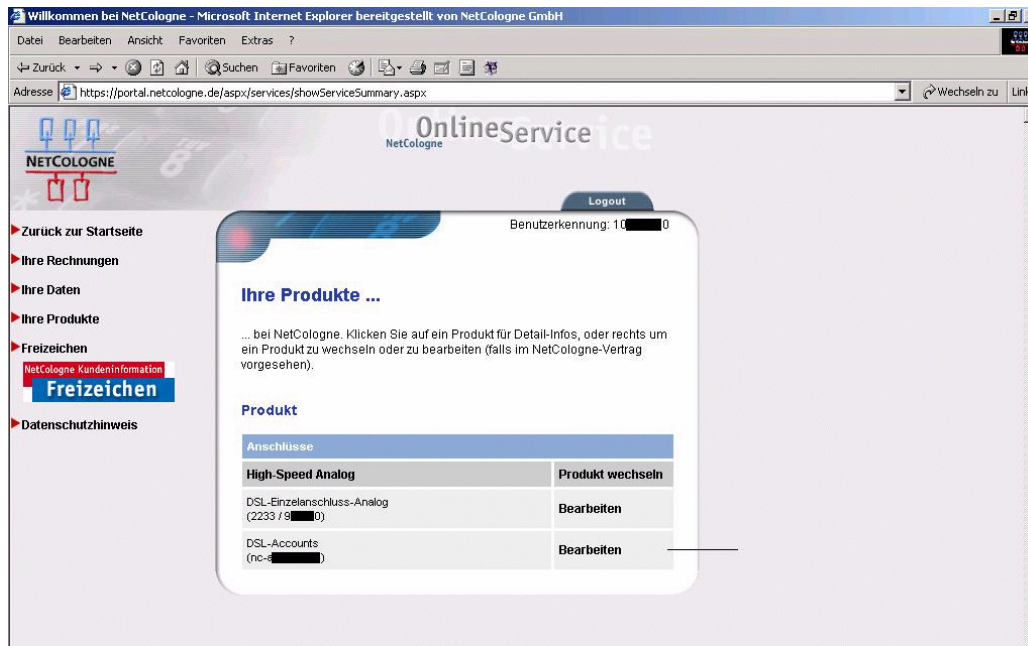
Willkommen bei NetCologne - Microsoft Internet Explorer bereitgestellt von NetCologne GmbH

Datei Bearbeiten Ansicht Favoriten Extras ?

Zurück Suchen Favoriten

Adresse https://portal.netcologne.de/aspx/services/showServiceSummary.aspx

Wechseln zu Lin

NETCOLOGNE

NetCologne OnlineService

Logout

Benutzerkennung: 10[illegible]0

Zurück zur Startseite
Ihre Rechnungen
Ihre Daten
Ihre Produkte
Freizeichen
NetCologne Kundeninformation
Freizeichen
Datenschutzhinweis

Ihre Produkte ...

... bei NetCologne. Klicken Sie auf ein Produkt für Detail-Infos, oder rechts um ein Produkt zu wechseln oder zu bearbeiten (falls im NetCologne-Vertrag vorgesehen).

Produkt

| Anschlüsse | |
|---|---|
| High-Speed Analog | Produkt wechseln |
| DSL-Einzelanschluss-Analog (2233 / 9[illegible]0) | Bearbeiten |
| DSL-Accounts (nc-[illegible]) | Bearbeiten |